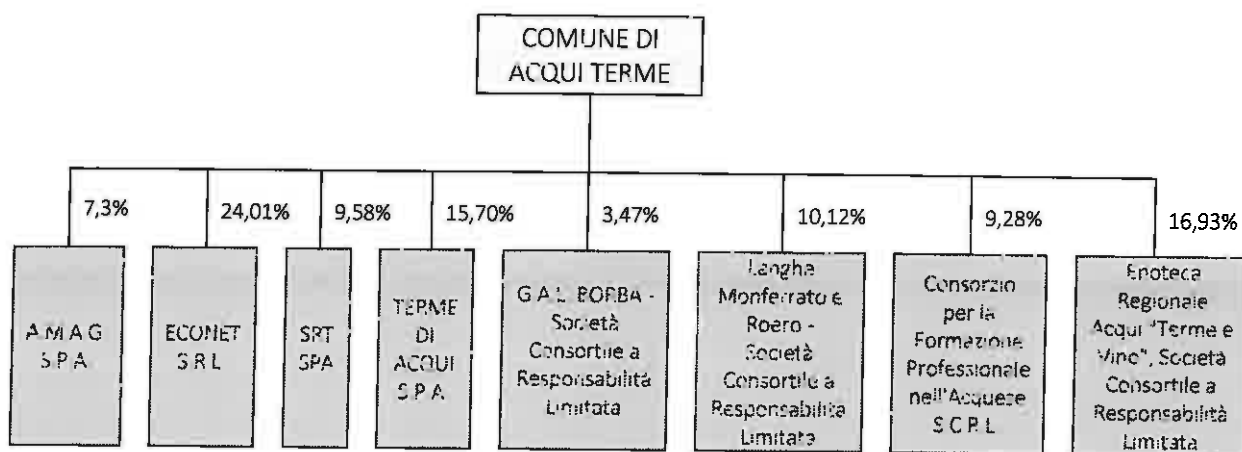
COMUNE DI ACQUI TERME

7,3%

A.M.A.G S.P.A

24,01%

ECONET S.R.L

9,58%

SRT SPA

15,70%

TERME DI ACQUI S.P.A.

3,47%

G.A.L. BORBA - Società Consortile a Responsabilità Limitata

10,12%

Langhe Monferrato e Roero - Società Consortile a Responsabilità Limitata

9,28%

Consorzio per la Formazione Professionale nell'Acquese S.C.R.L

16,93%

Enoteca Regionale Acqui "Terme e Vino", Società Consortile a Responsabilità Limitata